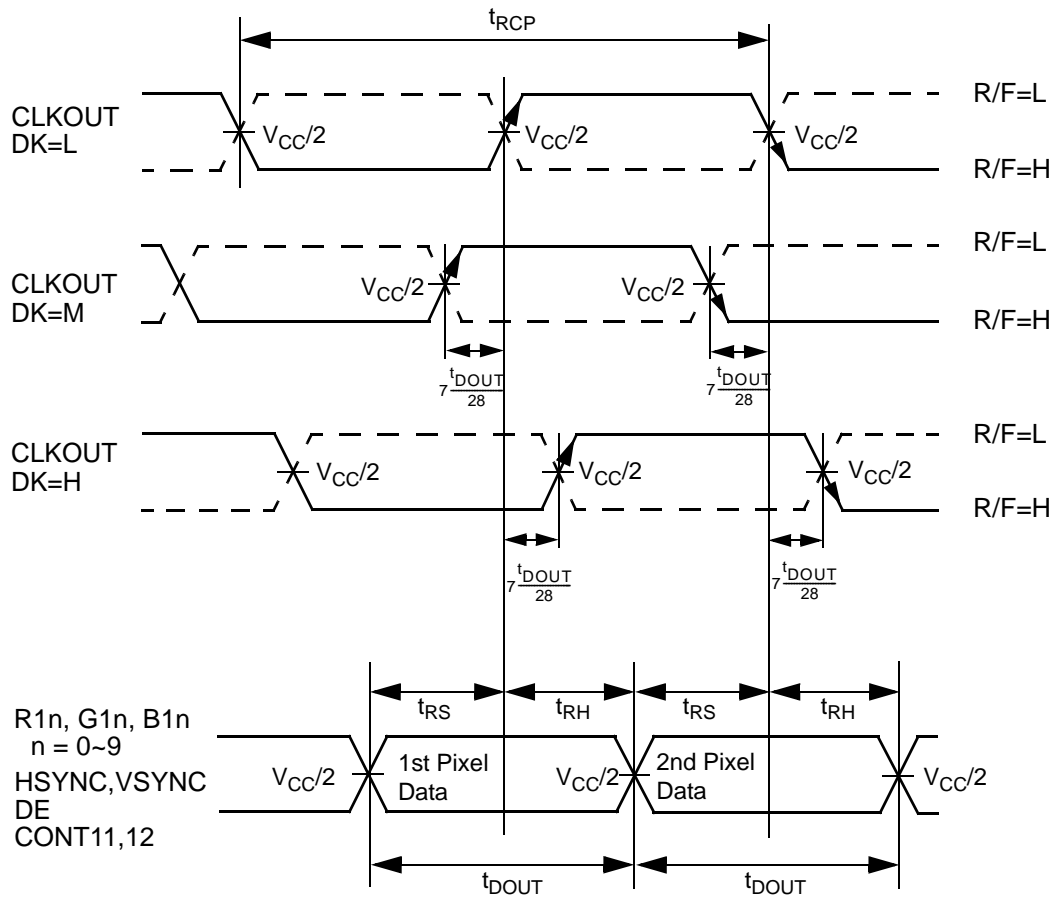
$t_{RCP}$

CLKOUT DK=L

$V_{CC}/2$

$V_{CC}/2$

$V_{CC}/2$

R/F=L

R/F=H

CLKOUT DK=M

$V_{CC}/2$

$V_{CC}/2$

R/F=L

R/F=H

$7\frac{t_{DOUT}}{28}$

$7\frac{t_{DOUT}}{28}$

CLKOUT DK=H

$V_{CC}/2$

$V_{CC}/2$

$V_{CC}/2$

R/F=L

R/F=H

$7\frac{t_{DOUT}}{28}$

$7\frac{t_{DOUT}}{28}$

$t_{RS}$

$t_{RH}$

$t_{RS}$

$t_{RH}$

R1n, G1n, B1n
n = 0~9
HSYNC,VSYNC
DE
CONT11,12

$V_{CC}/2$

1st Pixel Data

$V_{CC}/2$

2nd Pixel Data

$V_{CC}/2$

$t_{DOUT}$

$t_{DOUT}$